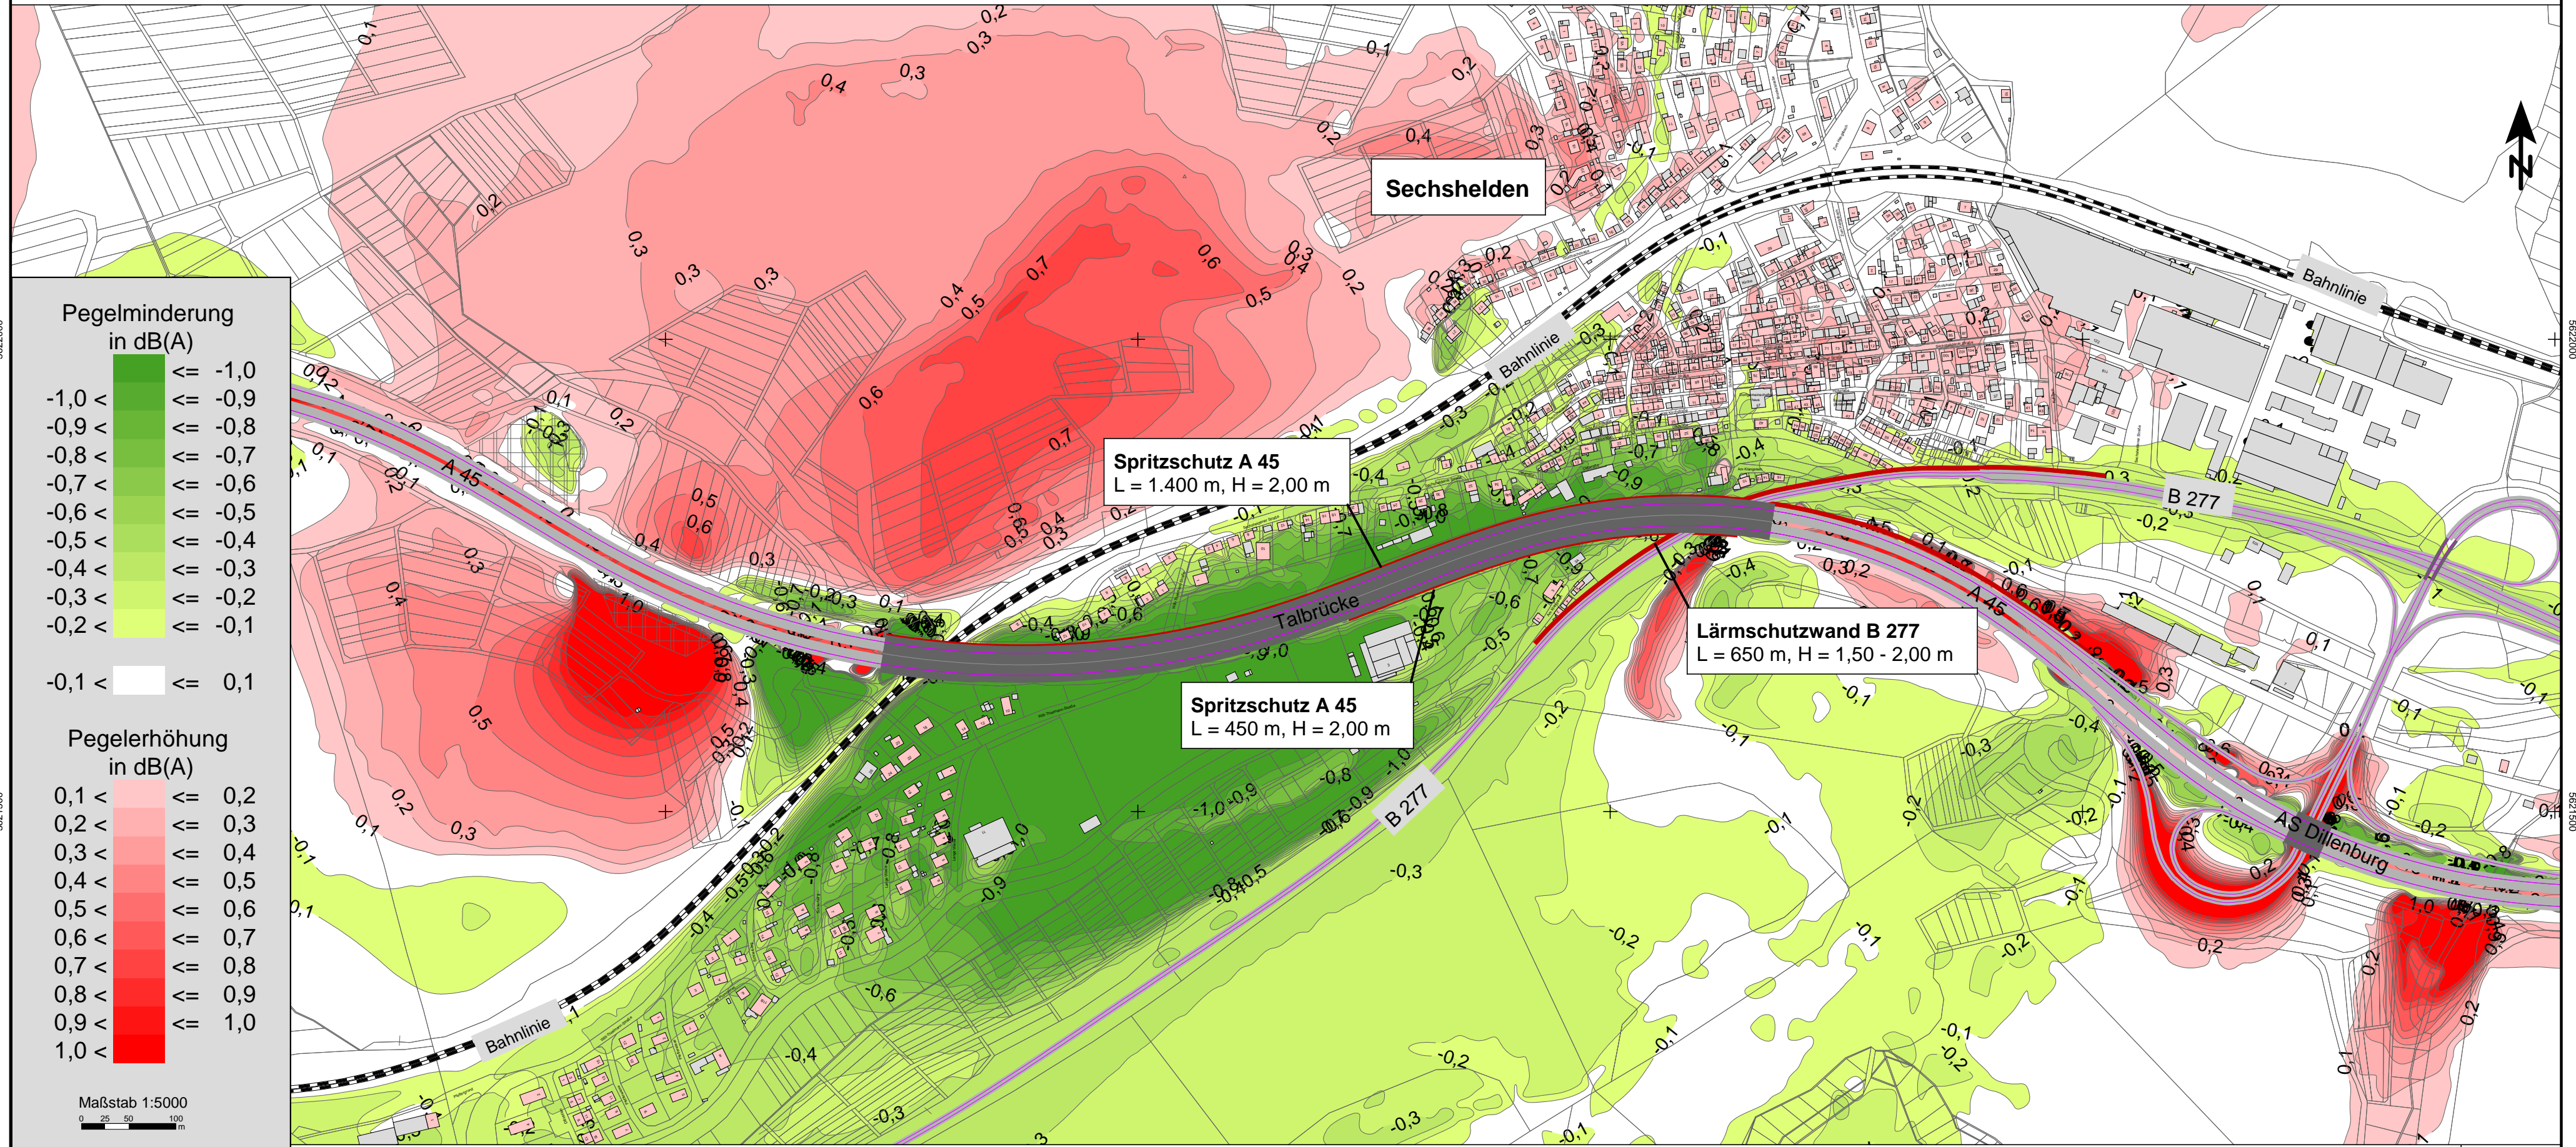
Pegelminderung in dB(A)

| | | |
|---|---|---|
| | <= | -1,0 |
| -1,0 < | <= | -0,9 |
| -0,9 < | <= | -0,8 |
| -0,8 < | <= | -0,7 |
| -0,7 < | <= | -0,6 |
| -0,6 < | <= | -0,5 |
| -0,5 < | <= | -0,4 |
| -0,4 < | <= | -0,3 |
| -0,3 < | <= | -0,2 |
| -0,2 < | <= | -0,1 |
| -0,1 < | <= | 0,1 |

Pegelerhöhung in dB(A)

| | | |
|---|---|---|
| 0,1 < | <= | 0,2 |
| 0,2 < | <= | 0,3 |
| 0,3 < | <= | 0,4 |
| 0,4 < | <= | 0,5 |
| 0,5 < | <= | 0,6 |
| 0,6 < | <= | 0,7 |
| 0,7 < | <= | 0,8 |
| 0,8 < | <= | 0,9 |
| 0,9 < | <= | 1,0 |
| 1,0 < | | |

Maßstab 1:5000
0 25 50 100 m

Sechshelden

Bahnlinie

Bahnlinie

Bahnlinie

A 45

A 45

B 277

B 277

Talbrücke

AS Dillenburg

Spritzschutz A 45
L = 1.400 m, H = 2,00 m

Spritzschutz A 45
L = 450 m, H = 2,00 m

Lärmschutzwand B 277
L = 650 m, H = 1,50 - 2,00 m

N

0,1 0,2 0,3 0,4 0,3 0,2 0,1 0,2 0,4 0,3 0,2 0,3 0,3 0,3 0,4 0,5 0,7 0,6 0,5 0,4 0,3 0,2 0,6 0,7 0,1 0,2 0,5 0,6 0,4 0,3 0,2 0,1 0,4 0,3 0,5 1,0 0,5 0,2 0,1 0,3 0,8 0,5 0,4 0,3 -0,1 -0,2 -0,3 -0,4 -0,5 -0,6 -0,7 -0,8 -0,9 -1,0 -0,9 -0,8 -0,6 -0,5 -0,4 -0,3 -0,2 -0,1 -0,4 -0,3 -0,2 -0,1 -0,1 -0,2 -0,3 -0,2 -0,1 -0,2 -0,1 -0,2 -0,1 0,1 0,2 0,3 0,1 0,2 1,0 0,2 0,1 0,2 -0,1 -0,2 -0,1 -0,3 -0,6 -0,4 -0,3